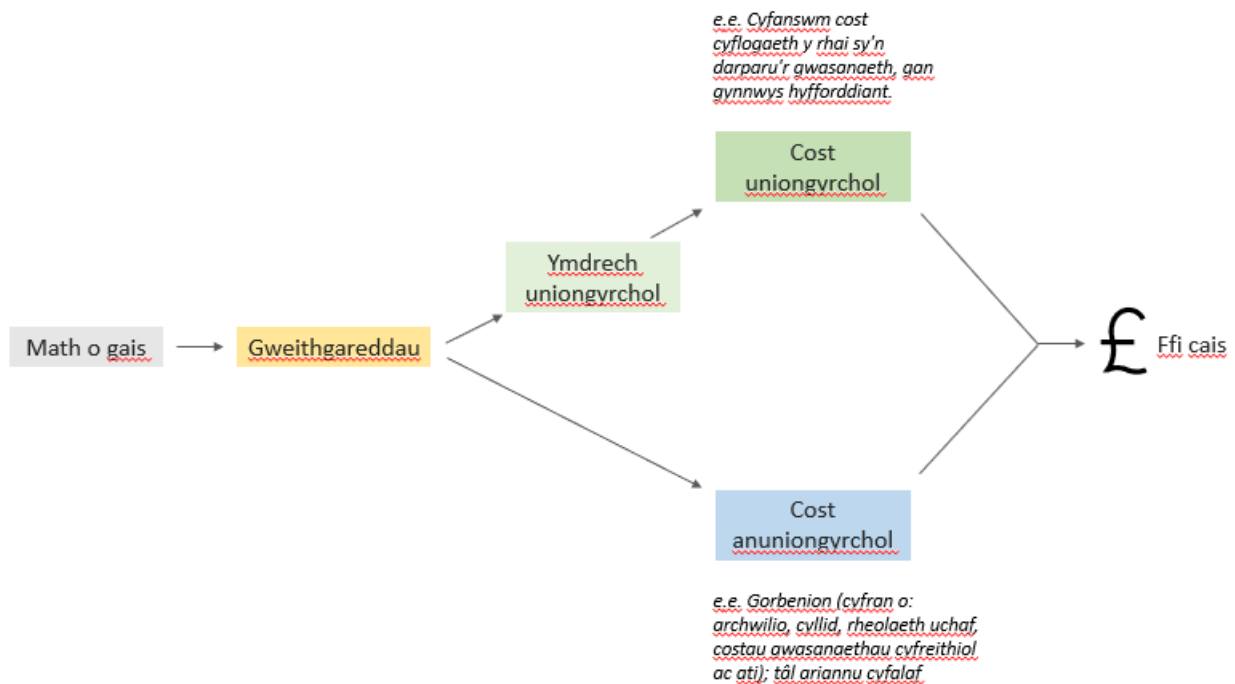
e.e. Cyfanswm cost cyflogaeth y rhai sy'n darparu'r gwasanaeth, gan gynnwys hyfforddiant.

Cost uniongyrchol

Math o gais

Gweithgareddau

Ymdrech uniongyrchol

£ Ffi cais

Cost anuniongyrchol

e.e. Gorbenion (cyfran o: archwilio, cyllid, rheolaeth uchaf, costau gwasanaethau cyfreithiol ac ati); tâl ariannu cyfalaf